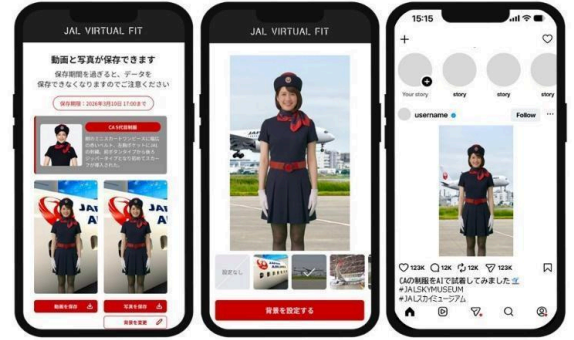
JAL VIRTUAL FIT

動画と写真が保存できます

保存期限を過ぎると、データを保存できなくなりますのでご注意ください

保存期限：2026年3月10日 17:00まで

CA 9代目制服

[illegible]

JAL

動画を保存

写真を保存

背景を変更

JAL VIRTUAL FIT

設定なし

背景を設定する

15:15

+

Your story

story

story

story

username

Follow

123K

12K

12K

123K

CAの制服をAIで試着してみました

#JALSKYMUSEUM

#JALスカイミュージアム